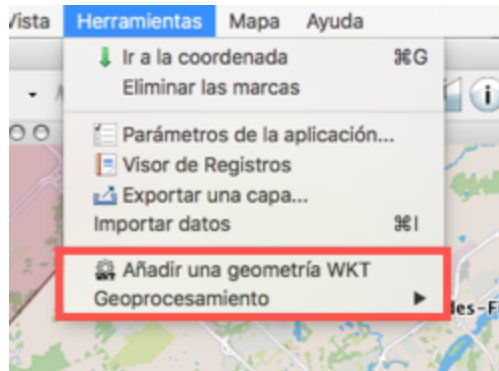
Vista Herramientas Mapa Ayuda

Ir a la coordenada ⌘G
Eliminar las marcas

Parámetros de la aplicación...
Visor de Registros
Exportar una capa...
Importar datos ⌘I

Añadir una geometría WKT
Geoprocesamiento ▶

des-F